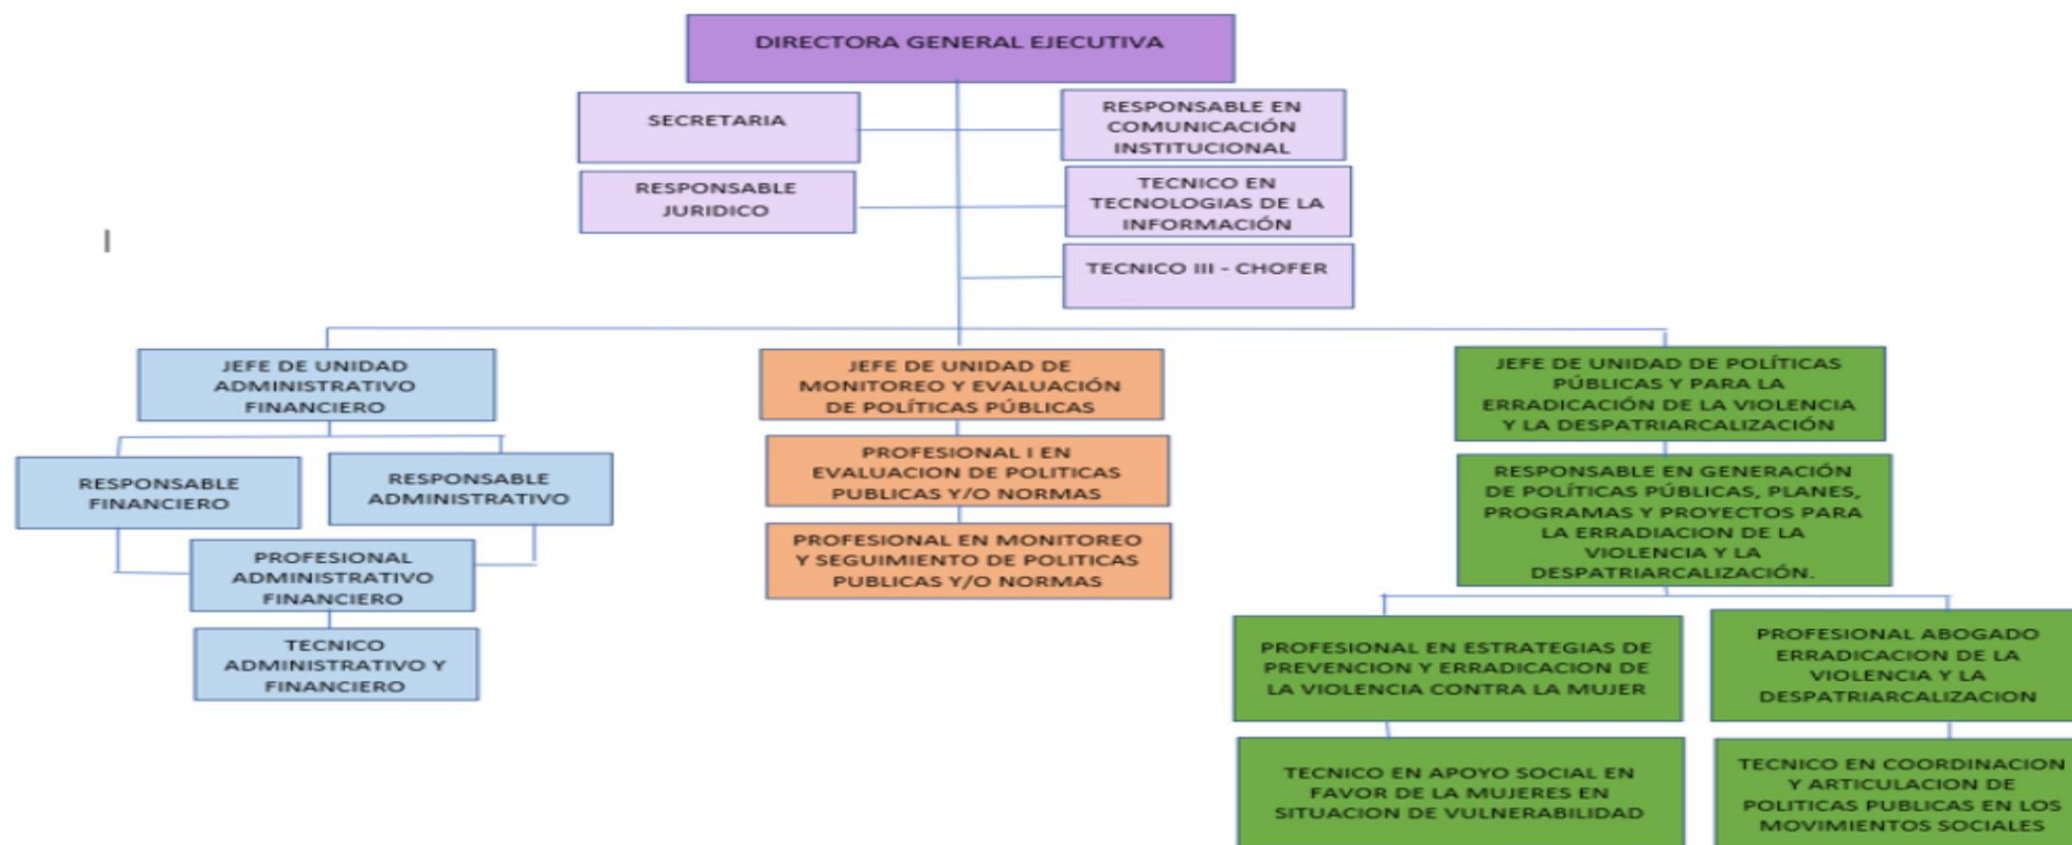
DIRECTORA GENERAL EJECUTIVA

SECRETARIA

RESPONSABLE EN COMUNICACIÓN INSTITUCIONAL

RESPONSABLE JURIDICO

TECNICO EN TECNOLOGIAS DE LA INFORMACIÓN

TECNICO III - CHOFER

JEFE DE UNIDAD ADMINISTRATIVO FINANCIERO

RESPONSABLE FINANCIERO

RESPONSABLE ADMINISTRATIVO

PROFESIONAL ADMINISTRATIVO FINANCIERO

TECNICO ADMINISTRATIVO Y FINANCIERO

JEFE DE UNIDAD DE MONITOREO Y EVALUACIÓN DE POLÍTICAS PÚBLICAS

PROFESIONAL I EN EVALUACION DE POLITICAS PUBLICAS Y/O NORMAS

PROFESIONAL EN MONITOREO Y SEGUIMIENTO DE POLITICAS PUBLICAS Y/O NORMAS

JEFE DE UNIDAD DE POLÍTICAS PÚBLICAS Y PARA LA ERRADICACIÓN DE LA VIOLENCIA Y LA DESPATRIARCALIZACIÓN

RESPONSABLE EN GENERACIÓN DE POLÍTICAS PÚBLICAS, PLANES, PROGRAMAS Y PROYECTOS PARA LA ERRADIACION DE LA VIOLENCIA Y LA DESPATRIARCALIZACIÓN.

PROFESIONAL EN ESTRATEGIAS DE PREVENCION Y ERRADICACION DE LA VIOLENCIA CONTRA LA MUJER

PROFESIONAL ABOGADO ERRADICACION DE LA VIOLENCIA Y LA DESPATRIARCALIZACION

TECNICO EN APOYO SOCIAL EN FAVOR DE LA MUJERES EN SITUACION DE VULNERABILIDAD

TECNICO EN COORDINACION Y ARTICULACION DE POLITICAS PUBLICAS EN LOS MOVIMIENTOS SOCIALES